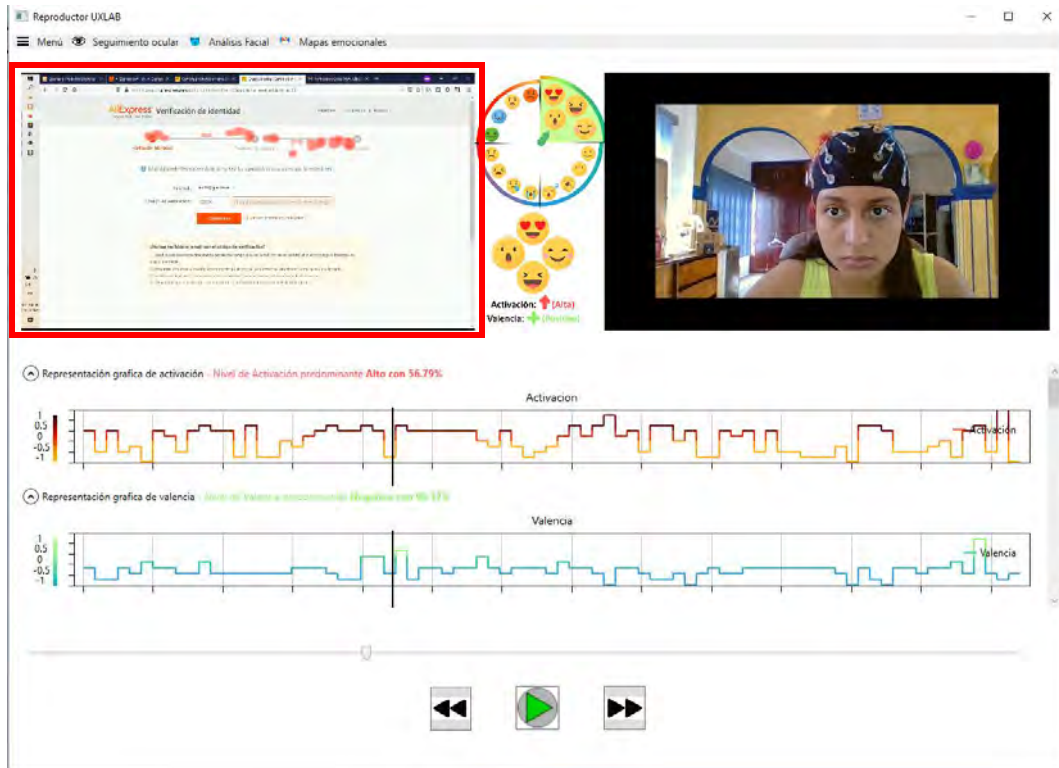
Reproductor UXLAB

Menú Seguimiento ocular Análisis Facial Mapas emocionales

AliExpress Verificación de identidad

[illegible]

Activación: [Alta]
Valencia: [Positiva]

Representación grafica de activación - Nivel de Activación predominante Alto con 56.79%

Activacion

1
0.5
0
-0.5
-1

Activacion

Representación grafica de valencia - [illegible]

Valencia

1
0.5
0
-0.5
-1

Valencia